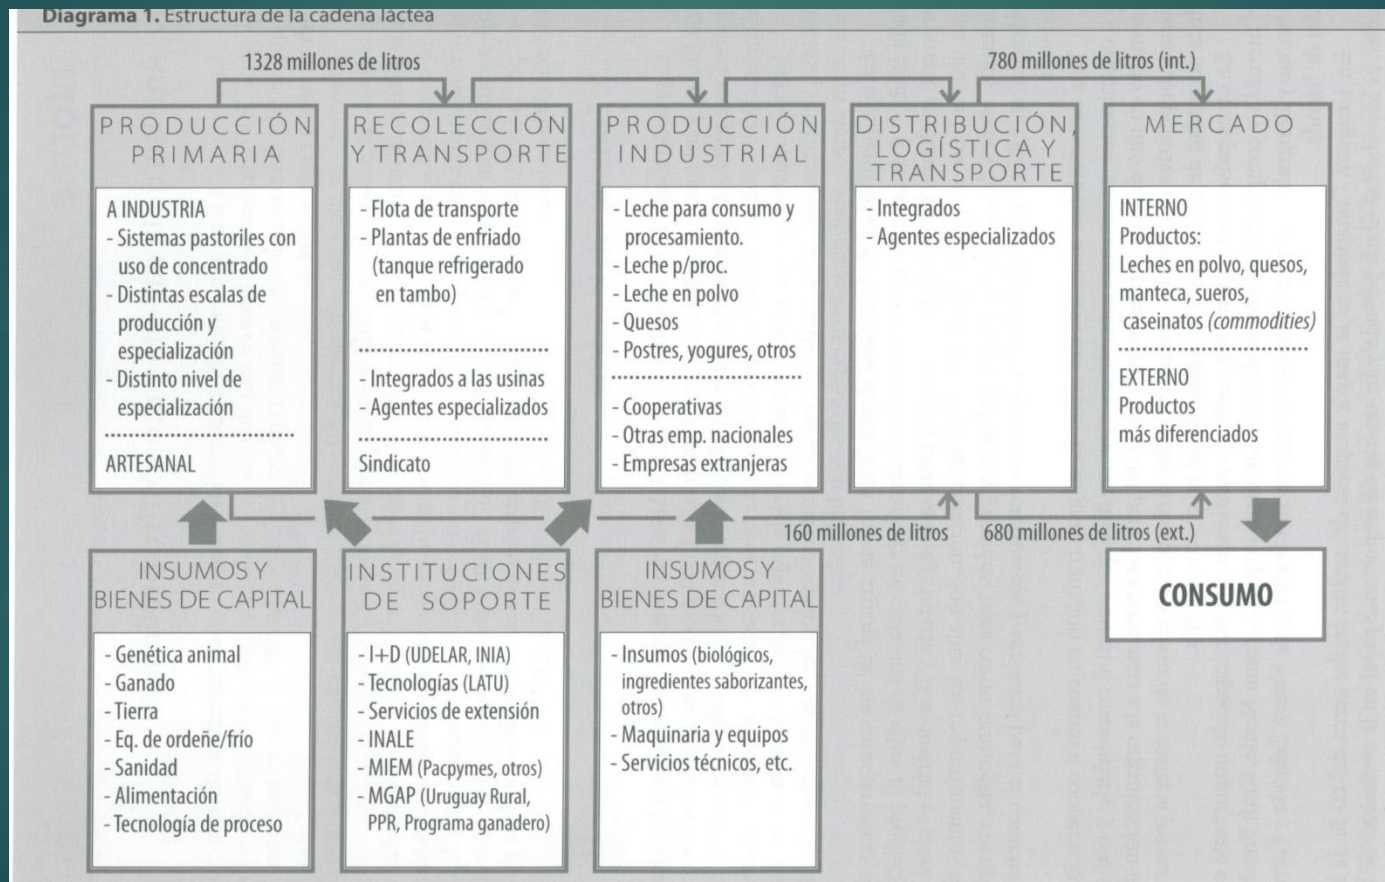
Diagrama 1. Estructura de la cadena láctea

1328 millones de litros

780 millones de litros (int.)

PRODUCCIÓN PRIMARIA

A INDUSTRIA
- Sistemas pastoriles con uso de concentrado
- Distintas escalas de producción y especialización
- Distinto nivel de especialización

ARTESANAL

RECOLECCIÓN Y TRANSPORTE

- Flota de transporte
- Plantas de enfriado (tanque refrigerado en tambo)

- Integrados a las usinas
- Agentes especializados

Sindicato

PRODUCCIÓN INDUSTRIAL

- Leche para consumo y procesamiento.
- Leche p/proc.
- Leche en polvo
- Quesos
- Postres, yogures, otros

- Cooperativas
- Otras emp. nacionales
- Empresas extranjeras

DISTRIBUCIÓN, LOGÍSTICA Y TRANSPORTE

- Integrados
- Agentes especializados

MERCADO

INTERNO
Productos:
Leches en polvo, quesos, manteca, sueros, caseinatos (commodities)

EXTERNO
Productos más diferenciados

160 millones de litros

680 millones de litros (ext.)

CONSUMO

INSUMOS Y BIENES DE CAPITAL

- Genética animal
- Ganado
- Tierra
- Eq. de ordeñe/frío
- Sanidad
- Alimentación
- Tecnología de proceso

INSTITUCIONES DE SOPORTE

- I+D (UDELAR, INIA)
- Tecnologías (LATU)
- Servicios de extensión
- INALE
- MIEM (Pacpymes, otros)
- MGAP (Uruguay Rural, PPR, Programa ganadero)

INSUMOS Y BIENES DE CAPITAL

- Insumos (biológicos, ingredientes saborizantes, otros)
- Maquinaria y equipos
- Servicios técnicos, etc.